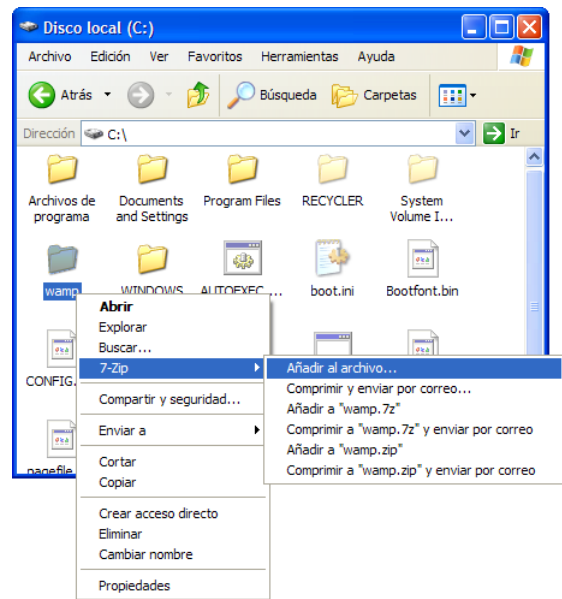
Disco local (C:)

Archivo Edición Ver Favoritos Herramientas Ayuda

Atrás Búsqueda Carpetas

Dirección C:\ Ir

Archivos de programa
Documents and Settings
Program Files
RECYCLER
System Volume I...

wamp
WINDOWS
AUTOEXEC...
boot.ini
Bootfont.bin

CONFIG.
pagefile

Abrir
Explorar
Buscar...
7-Zip
Compartir y seguridad...
Enviar a
Cortar
Copiar
Crear acceso directo
Eliminar
Cambiar nombre
Propiedades

Añadir al archivo...
Comprimir y enviar por correo...
Añadir a "wamp.7z"
Comprimir a "wamp.7z" y enviar por correo
Añadir a "wamp.zip"
Comprimir a "wamp.zip" y enviar por correo